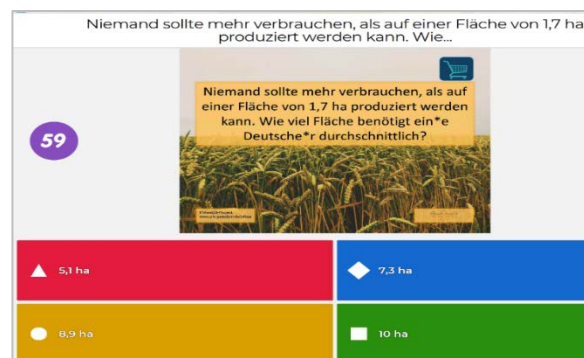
Niemand sollte mehr verbrauchen, als auf einer Fläche von 1,7 ha produziert werden kann. Wie...

59

Niemand sollte mehr verbrauchen, als auf einer Fläche von 1,7 ha produziert werden kann. Wie viel Fläche benötigt ein*e Deutsche*r durchschnittlich?

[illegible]

5,1 ha

7,3 ha

8,9 ha

10 ha